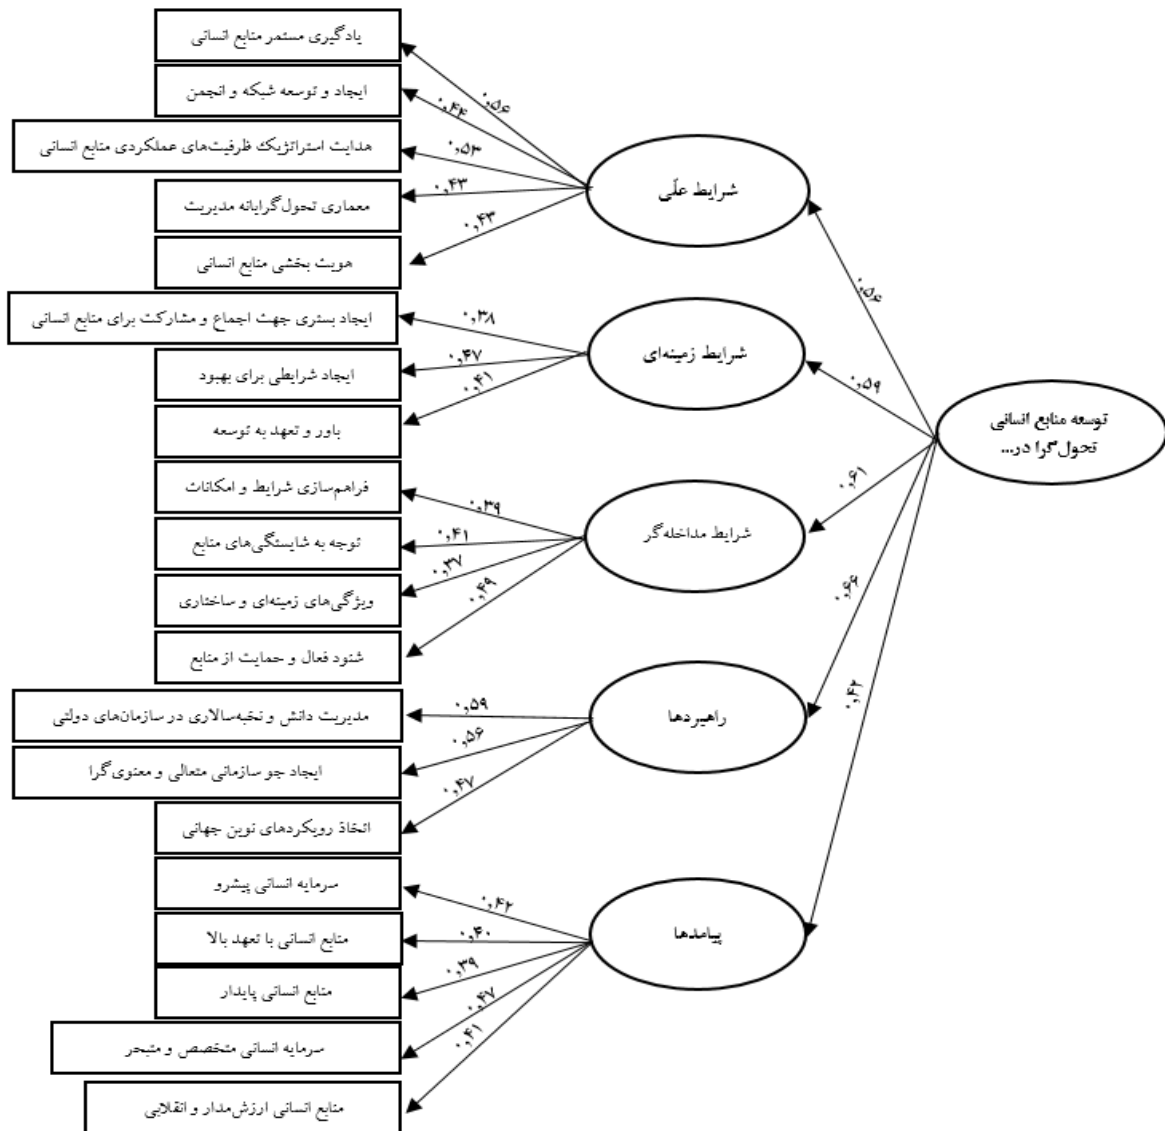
یادگیری مستمر منابع انسانی
ایجاد و توسعه شبکه و انجمن
هدایت استراتژیک ظرفیت‌های عملکردی منابع انسانی
معماری تحول‌گرایانه مدیریت
هویت بخشی منابع انسانی
ایجاد بستری جهت اجماع و مشارکت برای منابع انسانی
ایجاد شرایطی برای بهبود
باور و تعهد به توسعه
فراهم‌سازی شرایط و امکانات
توجه به شایستگی‌های منابع
ویژگی‌های زمینه‌ای و ساختاری
شنود فعال و حمایت از منابع
مدیریت دانش و نخبه‌سالاری در سازمان‌های دولتی
ایجاد جو سازمانی متعالی و معنوی‌گرا
اتخاذ رویکردهای نوین جهانی
سرمایه انسانی پیشرو
منابع انسانی با تعهد بالا
منابع انسانی پایدار
سرمایه انسانی متخصص و متبحر
منابع انسانی ارزش‌مدار و انقلابی

۰٫۵۵
۰٫۴۴
۰٫۵۳
۰٫۴۳
۰٫۴۳
۰٫۳۸
۰٫۴۷
۰٫۴۱
۰٫۳۹
۰٫۴۱
۰٫۳۷
۰٫۴۹
۰٫۵۹
۰٫۵۶
۰٫۴۷
۰٫۴۲
۰٫۴۰
۰٫۳۹
۰٫۴۷
۰٫۴۱

شرایط علّی
شرایط زمینه‌ای
شرایط مداخله‌گر
راهبردها
پیامدها

۰٫۵۵
۰٫۵۹
۰٫۶۱
۰٫۶۶
۰٫۴۲

توسعه منابع انسانی تحول‌گرا در...